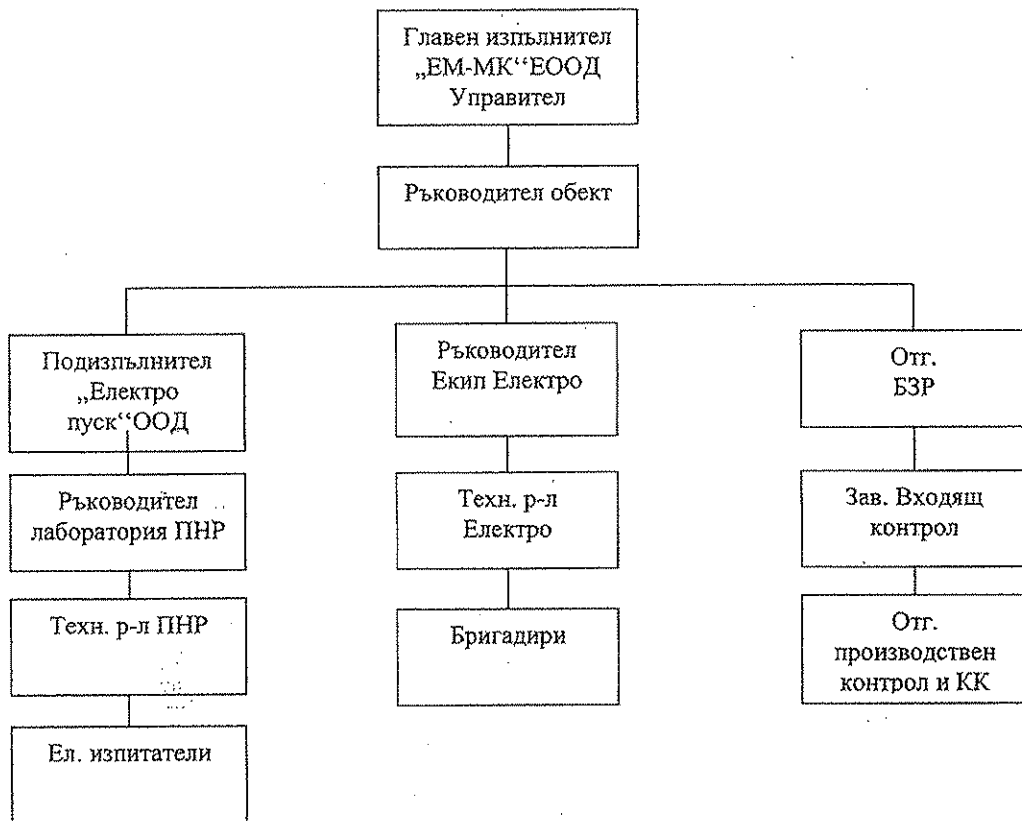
Главен изпълнител „ЕМ-МК"ЕООД Управител

Ръководител обект

Подизпълнител „Електро пуск"ООД

Ръководител лаборатория ПНР

Техн. р-л ПНР

Ел. изпитатели

Ръководител Екип Електро

Техн. р-л Електро

Бригадири

Отг. БЗР

Зав. Входящ контрол

Отг. производствен контрол и КК